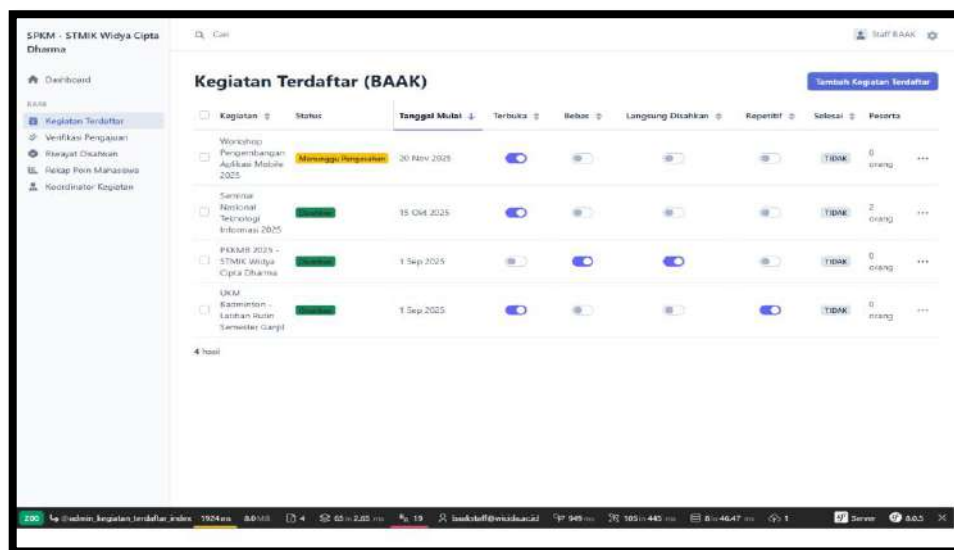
SPKM - STMIK Widya Cipta Dharma

Cari

Staff BAAK

Dashboard

BAAK

Kegiatan Terdaftar

Verifikasi Pengajuan

Riwayat Disahkan

Rekap Poin Mahasiswa

Koordinator Kegiatan

Kegiatan Terdaftar (BAAK)

Tambah Kegiatan Terdaftar

| Kegiatan | Status | Tanggal Mulai | Terbuka | Bebas | Langsung Disahkan | Repetitif | Selesai | Peserta |
|---|---|---|---|---|---|---|---|---|
| Workshop Pengembangan Aplikasi Mobile 2025 | Menunggu Pengesahan | 20 Nov 2025 | | | | | TIDAK | 0 orang |
| Seminar Nasional Teknologi Informasi 2025 | Disahkan | 15 Okt 2025 | | | | | TIDAK | 2 orang |
| PKKMB 2025 - STMIK Widya Cipta Dharma | Disahkan | 1 Sep 2025 | | | | | TIDAK | 0 orang |
| UKM Badminton - Latihan Rutin Semester Ganjil | Disahkan | 1 Sep 2025 | | | | | TIDAK | 0 orang |

4 hasil

200 @admin_kegiatan_terdaftar_index 1924ms 8.0MB 4 65 in 2.05 ms 19 baakstaff@wicida.ac.id 949 ms 105 in 445 ms 8 in 46.47 ms 1 Server 8.0.5